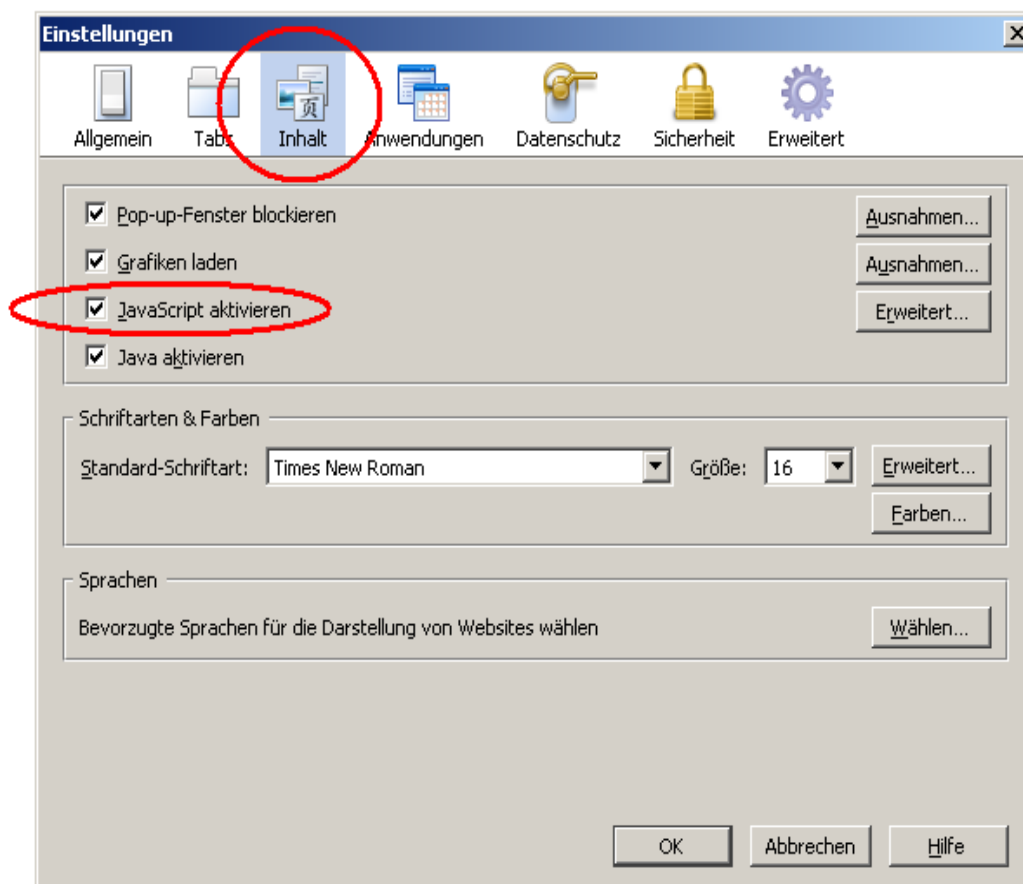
Einstellungen

Allgemein Tabs Inhalt Anwendungen Datenschutz Sicherheit Erweitert

Pop-up-Fenster blockieren
Ausnahmen...

Grafiken laden
Ausnahmen...

JavaScript aktivieren
Erweitert...

Java aktivieren

Schriftarten & Farben

Standard-Schriftart: Times New Roman Größe: 16
Erweitert...
Farben...

Sprachen

Bevorzugte Sprachen für die Darstellung von Websites wählen
Wählen...

OK Abbrechen Hilfe